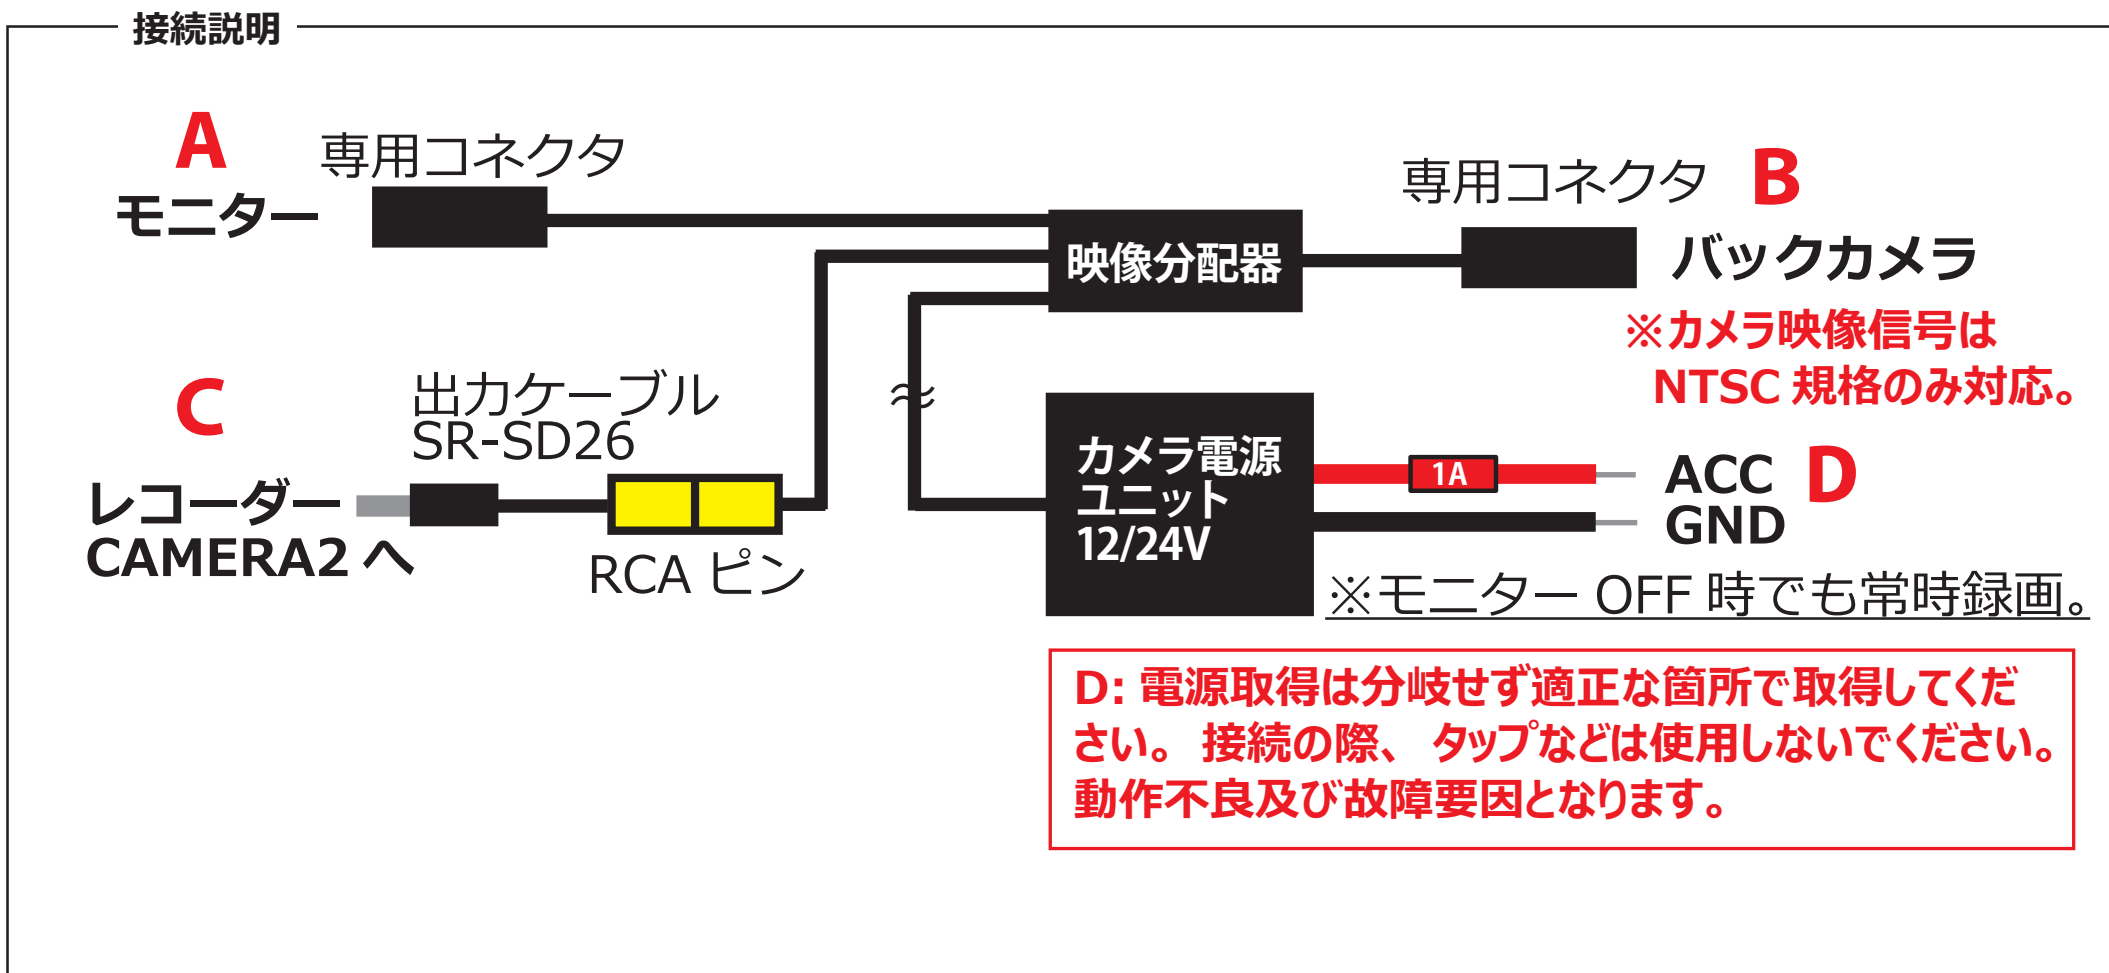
接続説明

A
モニター

専用コネクタ

映像分配器

専用コネクタ B

バックカメラ

※カメラ映像信号は
NTSC 規格のみ対応。

C
レコーダー
CAMERA2 へ

出力ケーブル
SR-SD26

RCA ピン

≈

カメラ電源
ユニット
12/24V

1A

ACC D
GND

※モニター OFF 時でも常時録画。

D: 電源取得は分岐せず適正な箇所で取得してください。 接続の際、 タップなどは使用しないでください。 動作不良及び故障要因となります。